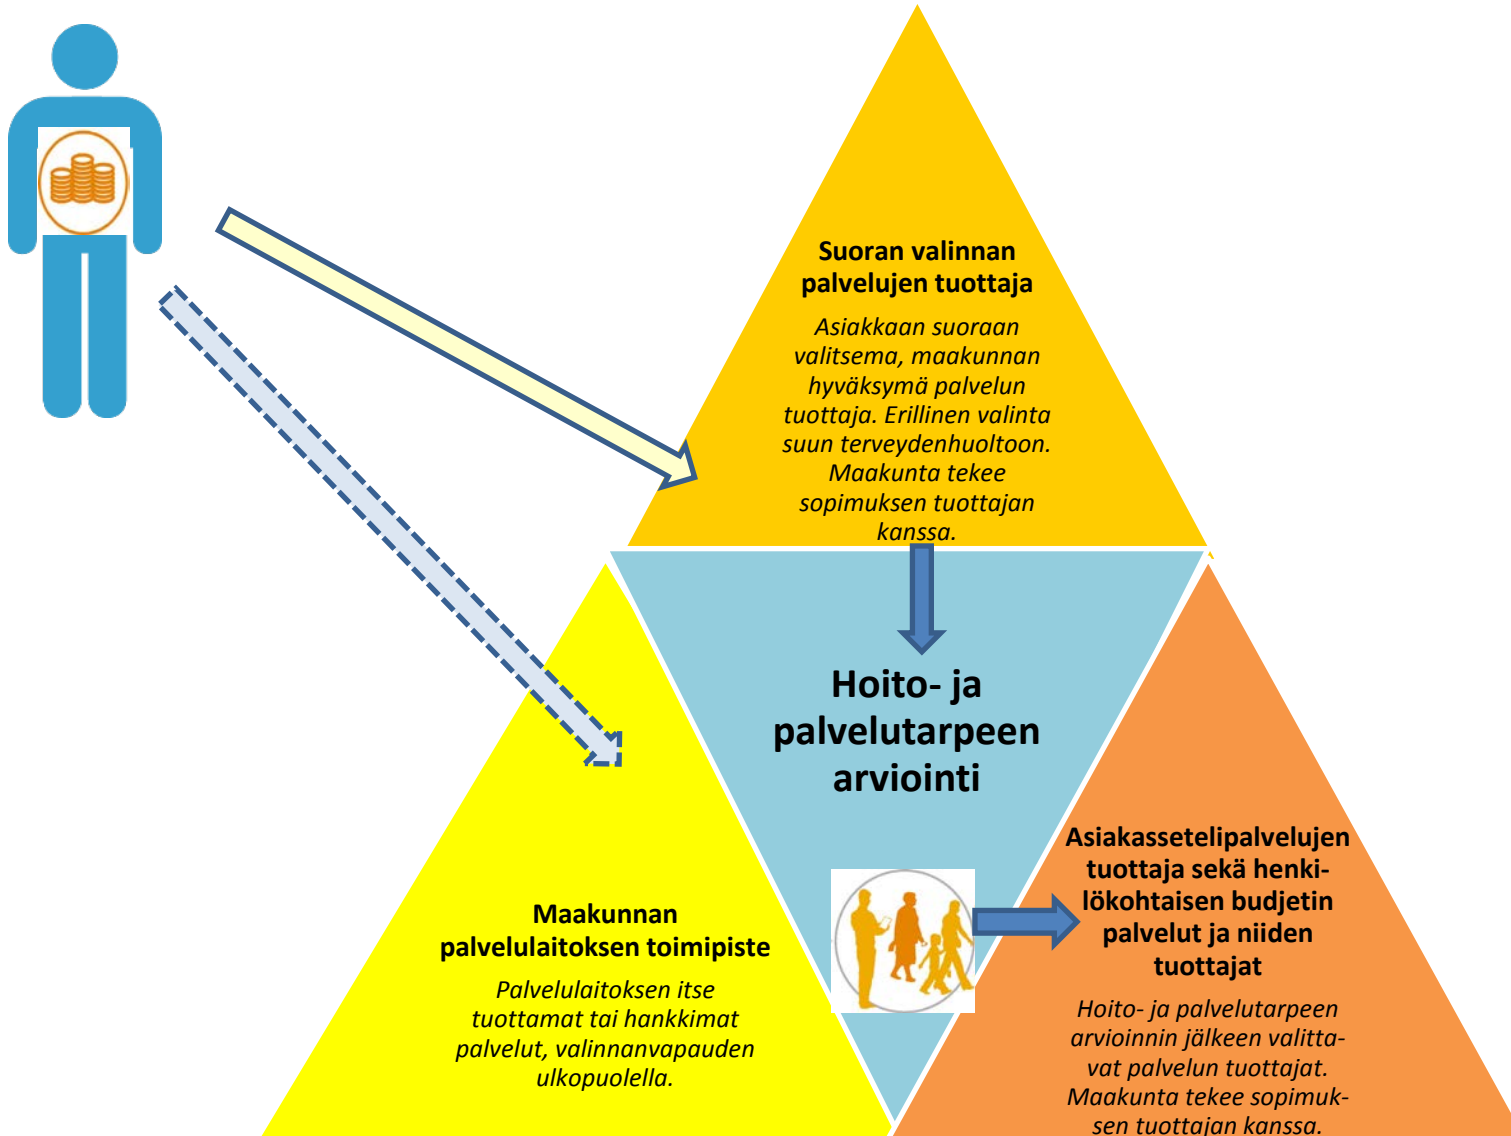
Suoran valinnan palvelujen tuottaja

Asiakkaan suoraan valitsema, maakunnan hyväksymä palvelun tuottaja. Erillinen valinta suun terveydenhuoltoon. Maakunta tekee sopimuksen tuottajan kanssa.

Hoito- ja palvelutarpeen arviointi

Maakunnan palvelulaitoksen toimipiste

Palvelulaitoksen itse tuottamat tai hankkimat palvelut, valinnanvapauden ulkopuolella.

Asiakassetelipalvelujen tuottaja sekä henkilökohtaisen budjetin palvelut ja niiden tuottajat

Hoito- ja palvelutarpeen arvioinnin jälkeen valittavat palvelun tuottajat. Maakunta tekee sopimuksen tuottajan kanssa.